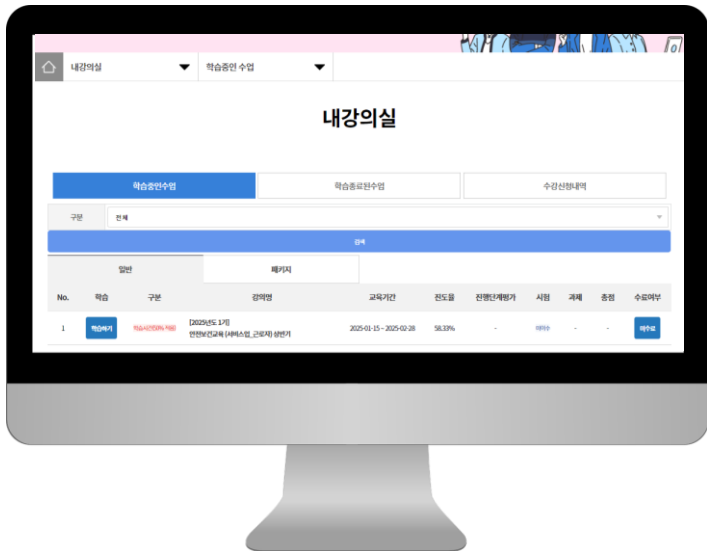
내강의실 학습중인 수업

내강의실

학습중인수업 학습종료된수업 수강신청내역

구분 전체

검색

일반 패키지

| No. | 학습 | 구분 | 강의명 | 교육기간 | 진도율 | 진행단계평가 | 시험 | 과제 | 총점 | 수료여부 |
|---|---|---|---|---|---|---|---|---|---|---|
| 1 | 학습하기 | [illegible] | [2025년도 1기] 안전보건교육 (서비스업_근로자) 상반기 | 2025-01-15 ~ 2025-02-28 | 58.33% | - | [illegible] | - | - | 미수료 |